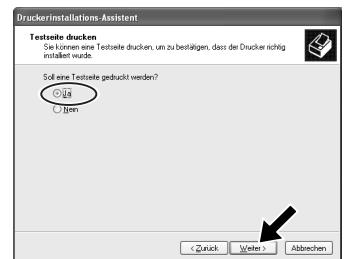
Druckerinstallations-Assistent

Testseite drucken
Sie können eine Testseite drucken, um zu bestätigen, dass der Drucker richtig installiert wurde.

Soll eine Testseite gedruckt werden?

Ja
Nein

< Zurück
Weiter >
Abbrechen